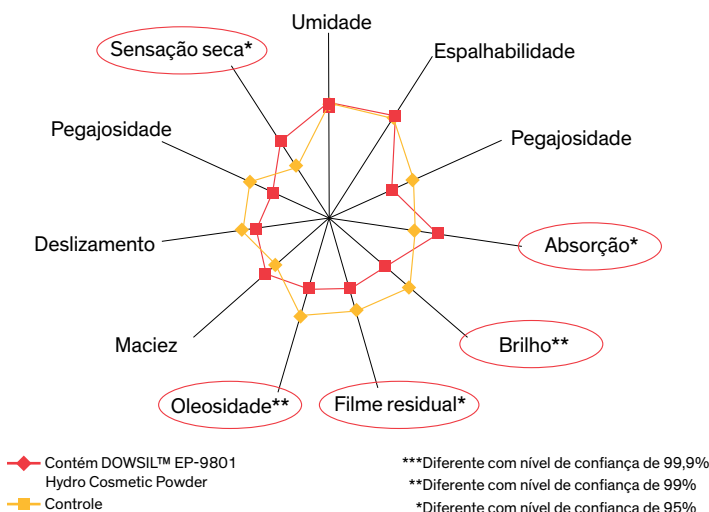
Umidade
Sensação seca*
Espalhabilidade
Pegajosidade
Pegajosidade
Deslizamento
Absorção*
Maciez
Brilho**
Oleosidade**
Filme residual*

Contém DOWSIL™ EP-9801 Hydro Cosmetic Powder
Controle

***Diferente com nível de confiança de 99,9%
**Diferente com nível de confiança de 99%
*Diferente com nível de confiança de 95%